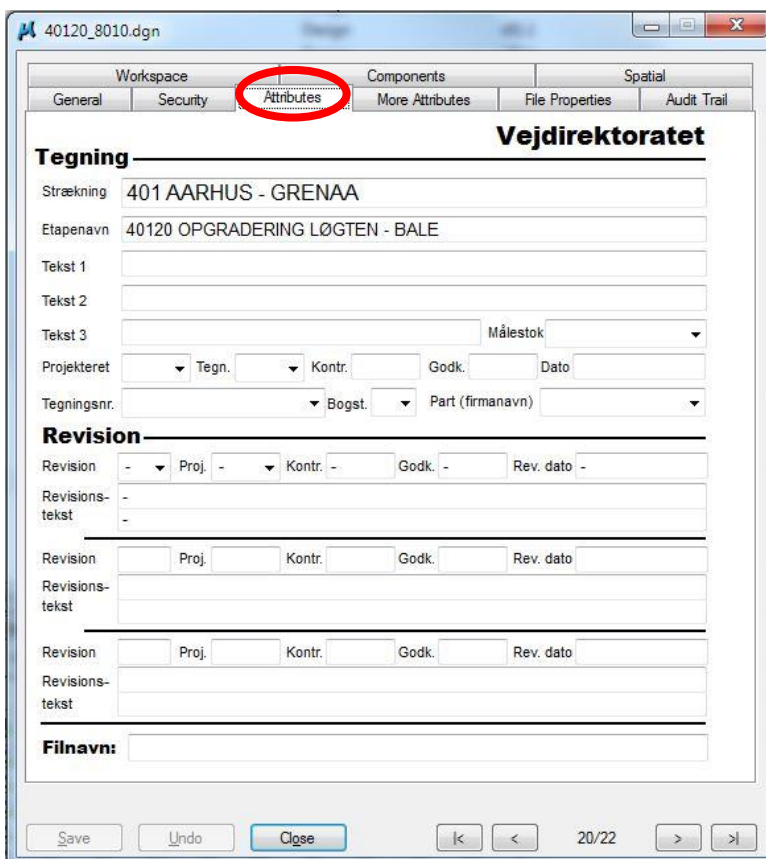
40120_8010.dgn

Workspace | Components | Spatial
General | Security | Attributes | More Attributes | File Properties | Audit Trail

Vejdirektoratet

Tegning

Strækning 401 AARHUS - GRENAA
Etapenavn 40120 OPGRADERING LØGTEN - BALE
Tekst 1
Tekst 2
Tekst 3
Målestok
Projekteret Tegn. Kontr. Godk. Dato
Tegningsnr. Bogst. Part (firmanavn)

Revision

Revision - Proj. - Kontr. - Godk. - Rev. dato -
Revisionstekst -
-

Revision Proj. Kontr. Godk. Rev. dato
Revisionstekst

Revision Proj. Kontr. Godk. Rev. dato
Revisionstekst

Filnavn:

Save Undo Close |< < 20/22 > >|